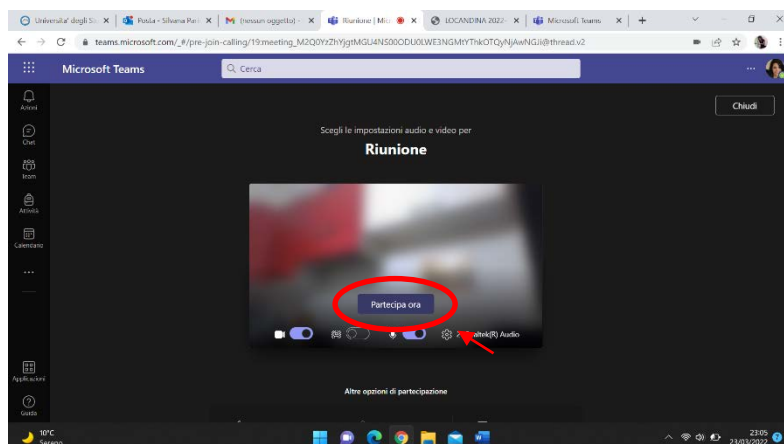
Universita' degli St... | Posta - Silvana Par... | (nessun oggetto) - | Riunione | Mic... | LOCANDINA 2022-... | Microsoft Teams | +

teams.microsoft.com/_#/pre-join-calling/19:meeting_M2Q0YzZhYjgtMGU4NS00ODU0LWE3NGMtYThkOTQyNjAwNGJi@thread.v2

Microsoft Teams

Cerca

Attività

Chat

Team

Attività

Calendario

...

Applicazioni

Guida

Chiudi

Scegli le impostazioni audio e video per

Riunione

Partecipa ora

Realtek(R) Audio

Altre opzioni di partecipazione

10°C
Sereno

23:05
23/03/2022